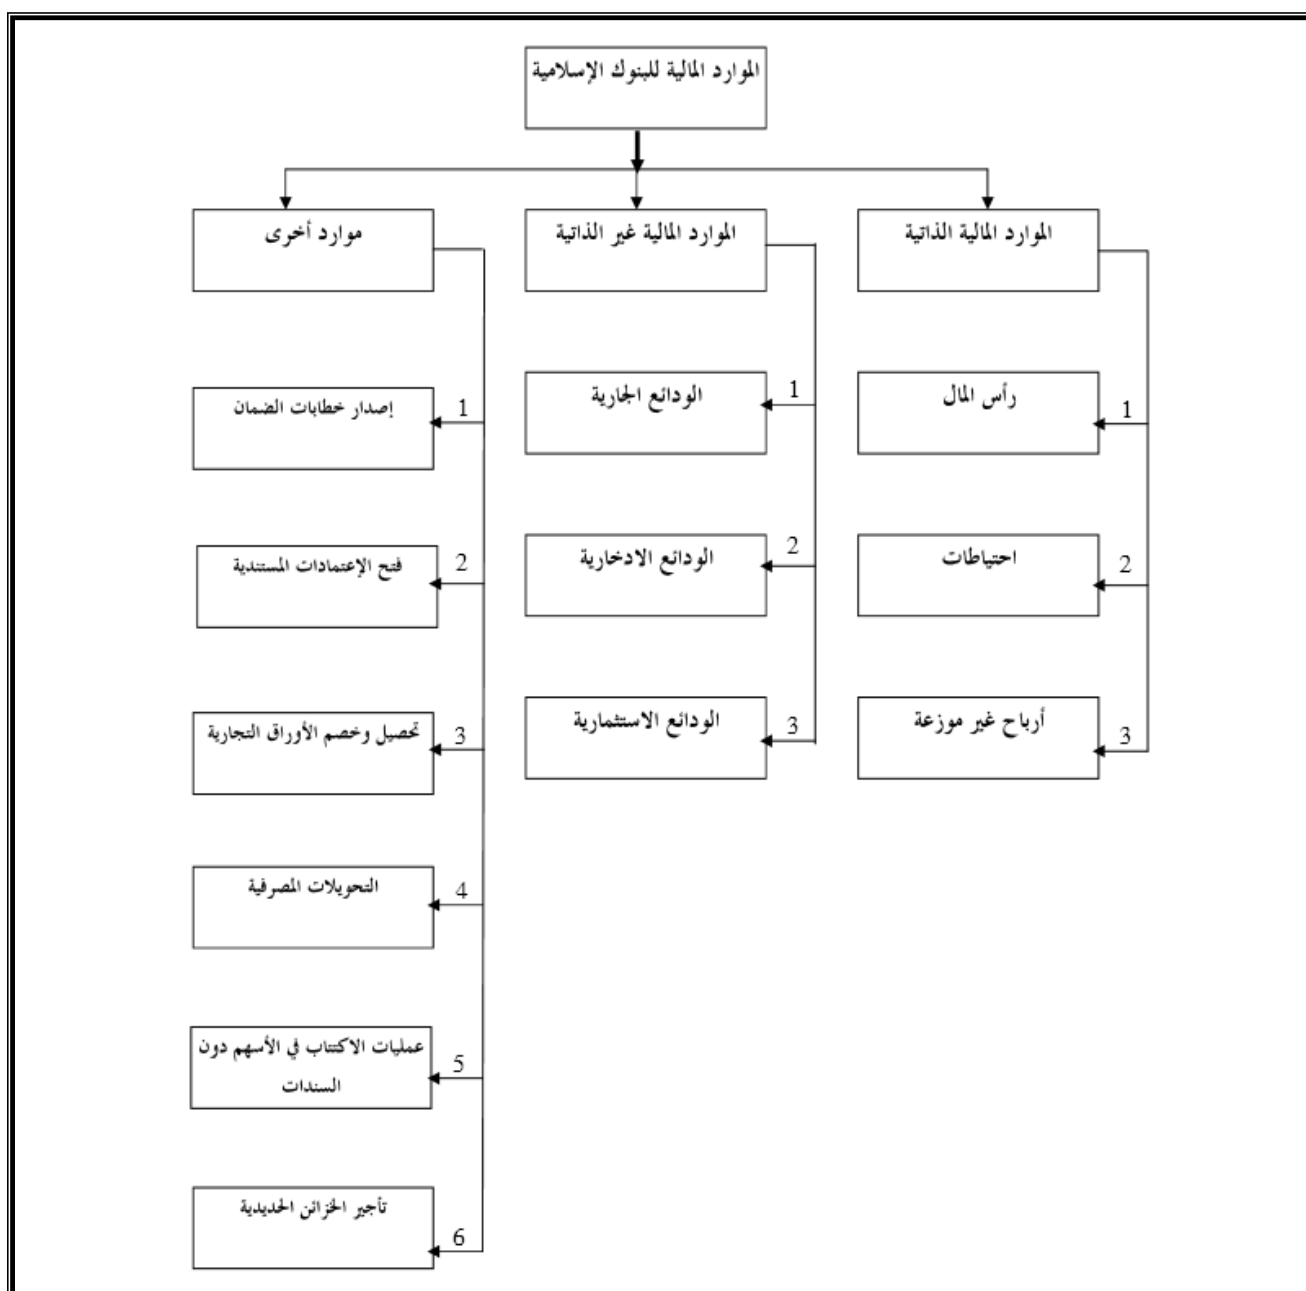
الموارد المالية للبنوك الإسلامية

الموارد المالية الذاتية

1 رأس المال

2 احتياطات

3 أرباح غير موزعة

الموارد المالية غير الذاتية

1 الودائع الجارية

2 الودائع الادخارية

3 الودائع الاستثمارية

موارد أخرى

1 إصدار خطابات الضمان

2 فتح الإعتمادات المستندية

3 تحصيل وخصم الأوراق التجارية

4 التحويلات المصرفية

5 عمليات الاكتتاب في الأسهم دون السندات

6 تأجير الخزائن الحديدية